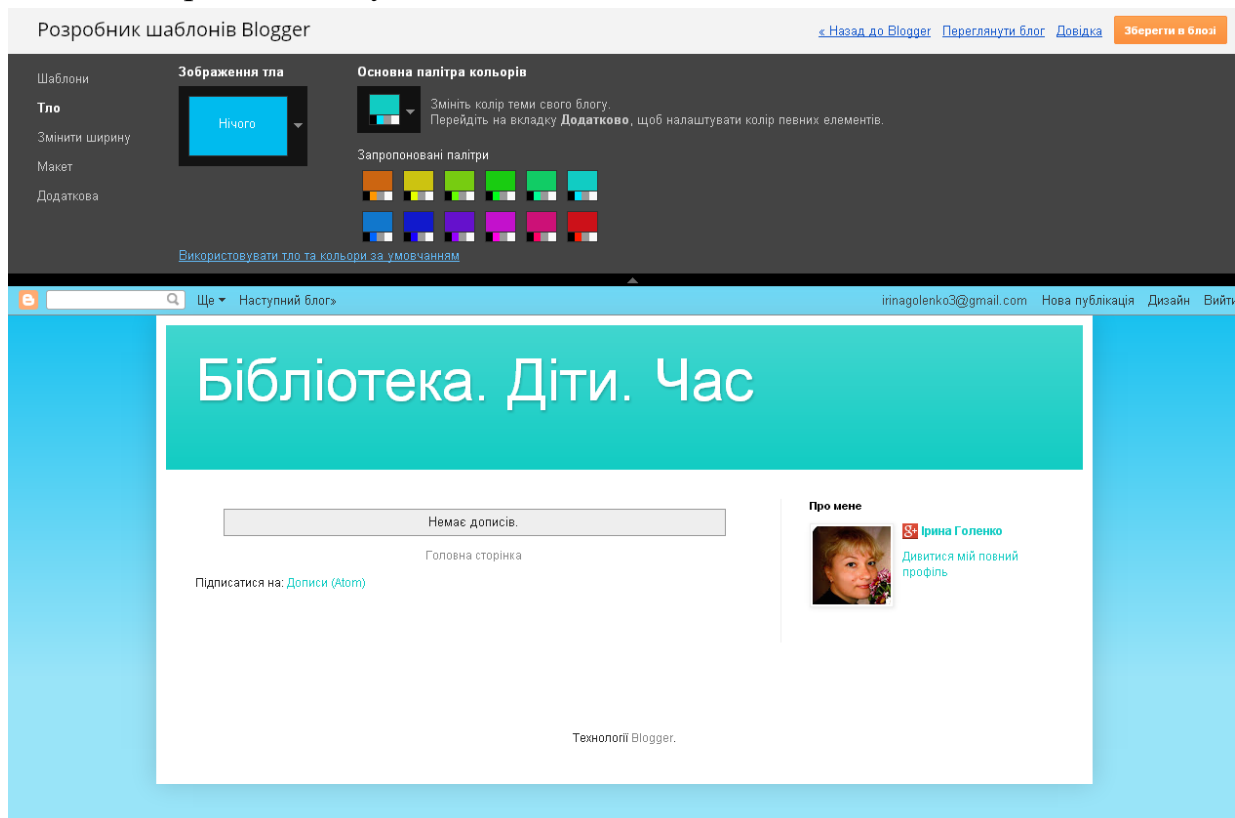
Розробник шаблонів Blogger

« Назад до Blogger Переглянути блог Довідка Зберегти в блозі

Шаблони
Тло
Змінити ширину
Макет
Додаткова

Зображення тла

Нічого

Основна палітра кольорів

Змініть колір теми свого блогу.
Перейдіть на вкладку **Додатково**, щоб налаштувати колір певних елементів.

Запропоновані палітри

Використовувати тло та кольори за умовчанням

Ще ▾ Наступний блог»

irinagolenko3@gmail.com Нова публікація Дизайн Вийти

Бібліотека. Діти. Час

Немає дописів.

Головна сторінка

Підписатися на: Дописи (Atom)

Про мене

Ірина Голенко

Дивитися мій повний профіль

Технології Blogger.